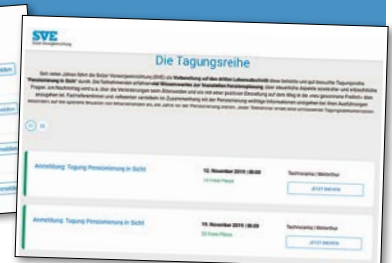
SVE

Die Tagungsreihe

Anmeldung: Tagung Pensionierung in Sicht

12. November 2019 | 09:00

Technorama | Winterthur

JETZT BUCHEN

Anmeldung: Tagung Pensionierung in Sicht

19. November 2019 | 09:00

Technorama | Winterthur

JETZT BUCHEN